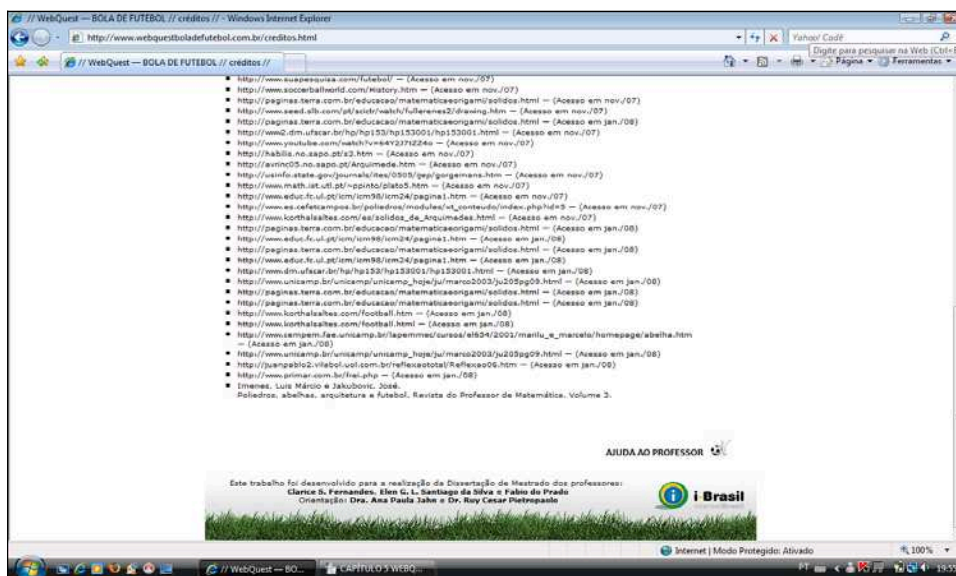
// WebQuest — BOLA DE FUTEBOL // créditos // - Windows Internet Explorer

http://www.webquestboladefutebol.com.br/creditos.html

Yahoo! Cadê

Digite para pesquisar na Web (Ctrl+E)

// WebQuest — BOLA DE FUTEBOL // créditos //

Página ▾ Ferramentas ▾

- http://www.suapesquisa.com/futebol/ — (Acesso em nov./07)
- http://www.soccerballworld.com/History.htm — (Acesso em nov./07)
- http://www.seed.slb.com/pt/scictr/watch/fullerenes2/drawing.htm — (Acesso em nov./07)
- http://paginas.terra.com.br/educacao/matematicaeorigami/solidos.html — (Acesso em nov./07)
- http://www2.dm.ufscar.br/hp/hp153/hp153001/hp153001.html — (Acesso em nov./07)
- http://www.youtube.com/watch?v=64Y2J7IZ24o — (Acesso em nov./07)
- http://habilis.no.sapo.pt/a3.htm — (Acesso em nov./07)
- http://avrinc05.no.sapo.pt/Arquimede.htm — (Acesso em nov./07)
- http://usinfo.state.gov/journals/ites/0505/ijep/gorgemans.htm — (Acesso em nov./07)
- http://www.math.ist.utl.pt/~ppinto/plato5.htm — (Acesso em nov./07)
- http://www.educ.fc.ul.pt/icm/icm98/icm24/pagina1.htm — (Acesso em nov./07)
- http://www.es.cefetcampos.br/poliedros/modules/wt_conteudo/index.php?id=5 — (Acesso em nov./07)
- http://www.korthalsaltes.com/es/solidos_de_Arquimedes.html — (Acesso em nov./07)
- http://paginas.terra.com.br/educacao/matematicaeorigami/solidos.html — (Acesso em jan./08)
- http://www.educ.fc.ul.pt/icm/icm98/icm24/pagina1.htm — (Acesso em jan./08)
- http://paginas.terra.com.br/educacao/matematicaeorigami/solidos.html — (Acesso em jan./08)
- http://www.educ.fc.ul.pt/icm/icm98/icm24/pagina1.htm — (Acesso em jan./08)
- http://www.dm.ufscar.br/hp/hp153/hp153001/hp153001.html — (Acesso em jan./08)
- http://www.unicamp.br/unicamp/unicamp_hoje/ju/marco2003/ju205pg09.html — (Acesso em jan./08)
- http://paginas.terra.com.br/educacao/matematicaeorigami/solidos.html — (Acesso em jan./08)
- http://paginas.terra.com.br/educacao/matematicaeorigami/solidos.html — (Acesso em jan./08)
- http://www.korthalsaltes.com/football.htm — (Acesso em jan./08)
- http://www.korthalsaltes.com/football.html — (Acesso em jan./08)
- http://www.cempem.fae.unicamp.br/lapemmec/cursos/el654/2001/marilu_e_marcelo/homepage/abelha.htm — (Acesso em jan./08)
- http://www.unicamp.br/unicamp/unicamp_hoje/ju/marco2003/ju205pg09.html — (Acesso em jan./08)
- http://juanpablo2.vilabol.uol.com.br/reflexaototal/Reflexao06.htm — (Acesso em jan./08)
- http://www.primar.com.br/frei.php — (Acesso em jan./08)
- Imenes, Luiz Márcio e Jakubovic, José. Poliedros, abelhas, arquitetura e futebol. Revista do Professor de Matemática. Volume 3.

AJUDA AO PROFESSOR

Este trabalho foi desenvolvido para a realização da Dissertação de Mestrado dos professores: Clarice S. Fernandes, Elen G. L. Santiago da Silva e Fabio do Prado
Orientação: Dra. Ana Paula Jahn e Dr. Ruy Cesar Pietropaolo

i Brasil

Internet | Modo Protegido: Ativado

100%

// WebQuest — BO...

CAPÍTULO 5 WEBQ...

19:55